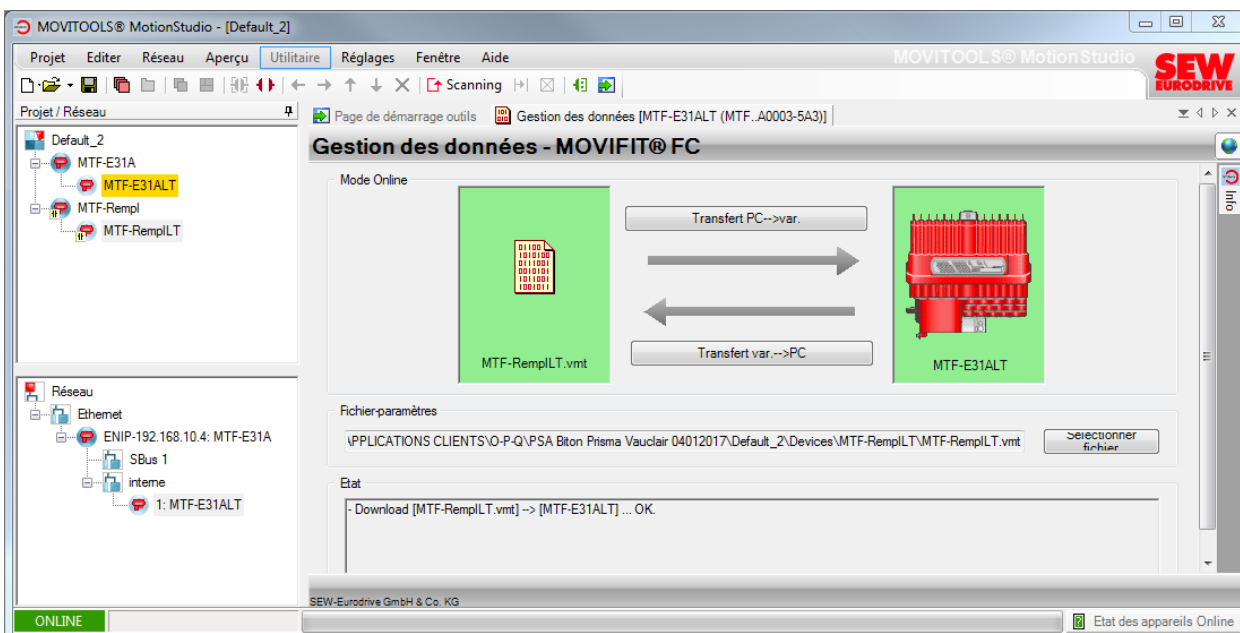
MOVITOOLS® MotionStudio - [Default_2]

Projet Editer Réseau Aperçu Utilitaire Réglages Fenêtre Aide

MOVITOOLS® MotionStudio

SEW EURODRIVE

Scanning

Projet / Réseau

Default_2
MTF-E31A
MTF-E31ALT
MTF-Rempl
MTF-RemplLT

Réseau
Ethernet
ENIP-192.168.10.4: MTF-E31A
SBus 1
interne
1: MTF-E31ALT

Page de démarrage outils | Gestion des données [MTF-E31ALT (MTF..A0003-5A3)]

Gestion des données - MOVIFIT® FC

Info

Mode Online

Transfert PC-->var.

Transfert var.-->PC

MTF-RemplLT.vmt

MTF-E31ALT

Fichier-paramètres

\APPLICATIONS CLIENTS\O-P-Q\PSA Biton Prisma Vauclair 04012017\Default_2\Devices\MTF-RemplLT\MTF-RemplLT.vmt

Sélectionner fichier

Etat

- Download [MTF-RemplLT.vmt] --> [MTF-E31ALT] ... OK.

SEW-Eurodrive GmbH & Co. KG

ONLINE

Etat des appareils Online